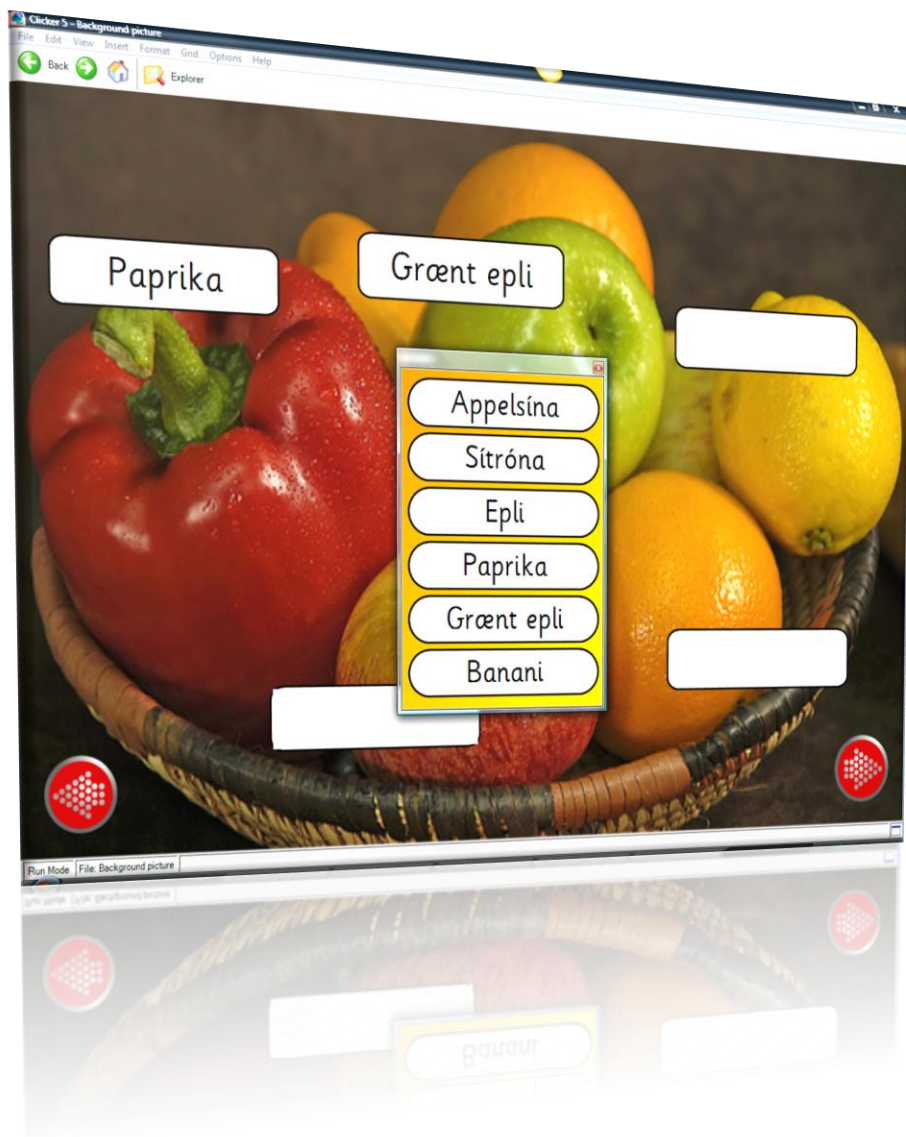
Clicker 5 - Background picture

File Edit View Insert Format Grid Options Help

Back Explorer

Paprika

Grænt epli

Appelsína

Sítróna

Epli

Paprika

Grænt epli

Banani

Run Mode File: Background picture